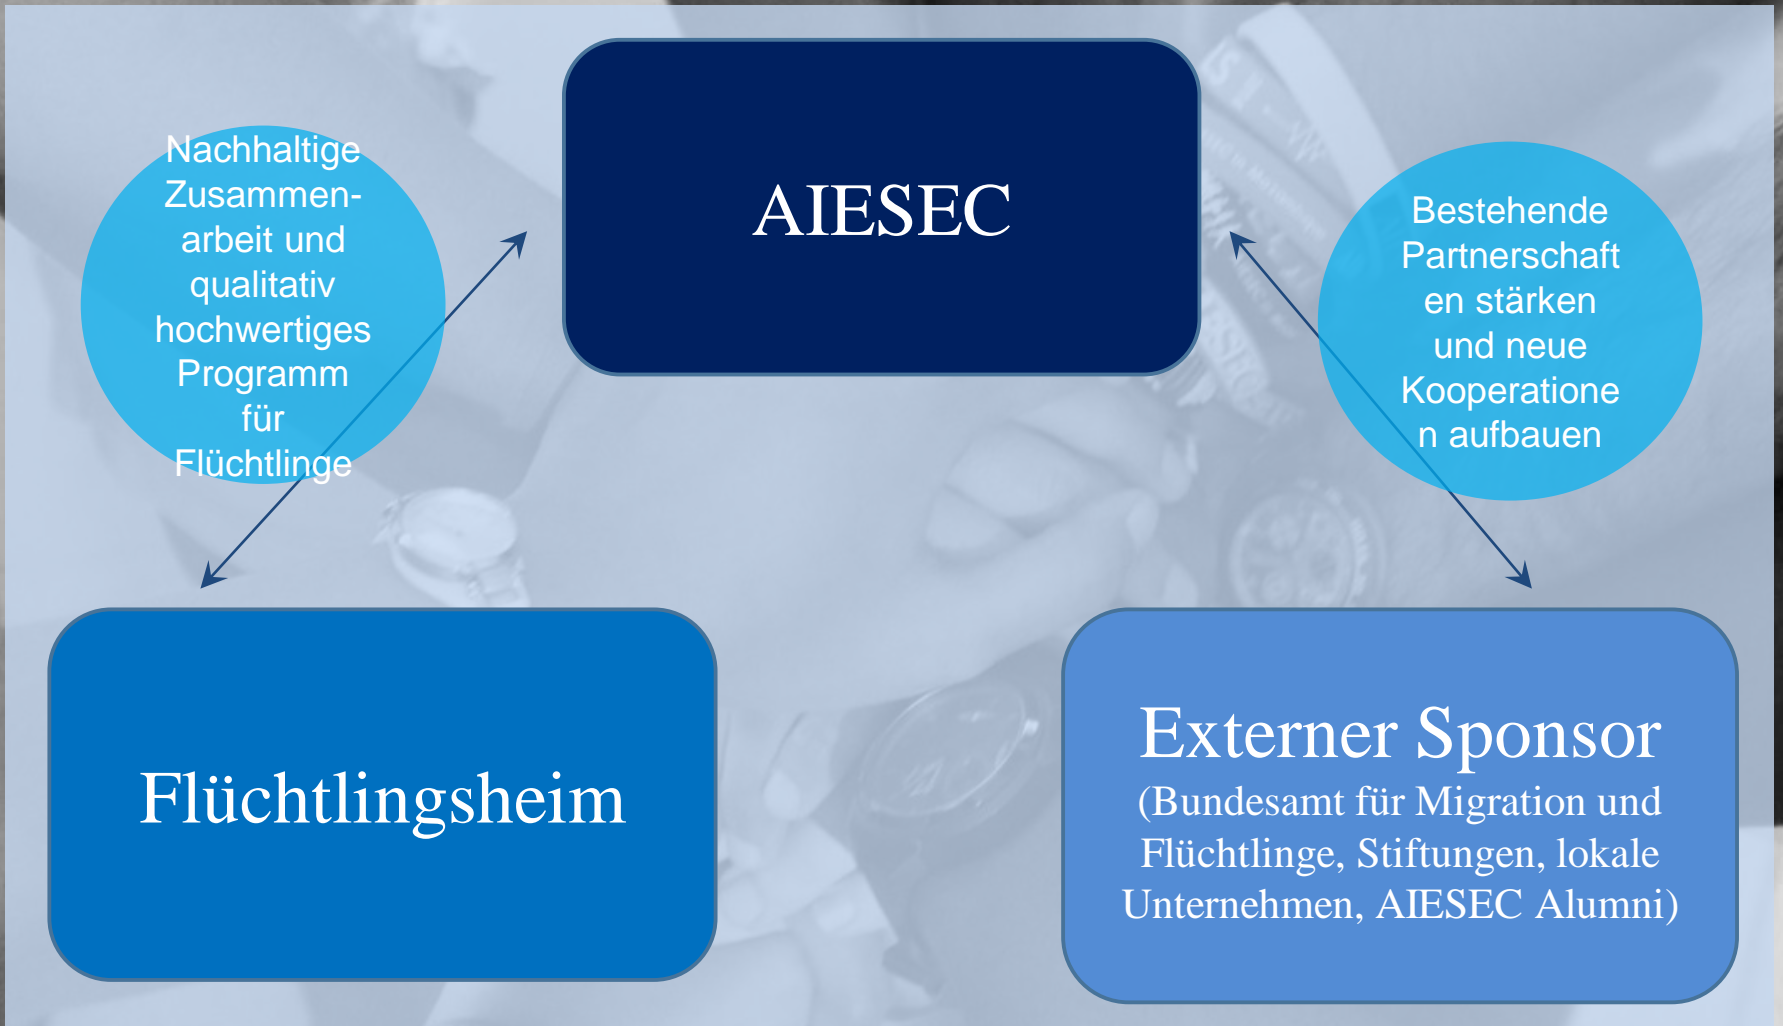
AIESEC

Nachhaltige Zusammenarbeit und qualitativ hochwertiges Programm für Flüchtlinge

Bestehende Partnerschaften stärken und neue Kooperationen aufbauen

Flüchtlingsheim

Externer Sponsor
(Bundesamt für Migration und Flüchtlinge, Stiftungen, lokale Unternehmen, AIESEC Alumni)